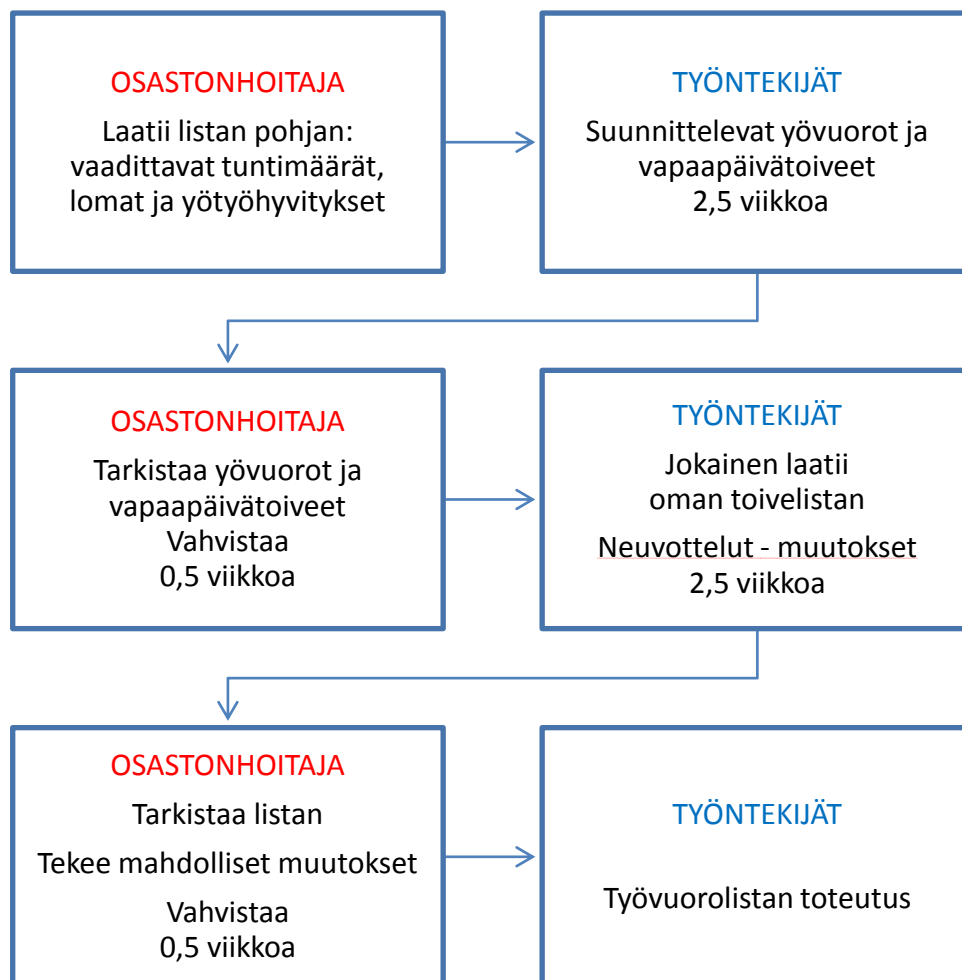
OSASTONHOITAJA

Laatii listan pohjan: vaadittavat tuntimäärät, lomat ja yötyöhyvitykset

TYÖNTEKIJÄT

Suunnittelevat yövuorot ja vapaapäivätoiveet
2,5 viikkoa

OSASTONHOITAJA

Tarkistaa yövuorot ja vapaapäivätoiveet
Vahvistaa
0,5 viikkoa

TYÖNTEKIJÄT

Jokainen laatii oman toivelistan

Neuvottelut - muutokset
2,5 viikkoa

OSASTONHOITAJA

Tarkistaa listan

Tekee mahdolliset muutokset

Vahvistaa
0,5 viikkoa

TYÖNTEKIJÄT

Työvuorolistan toteutus